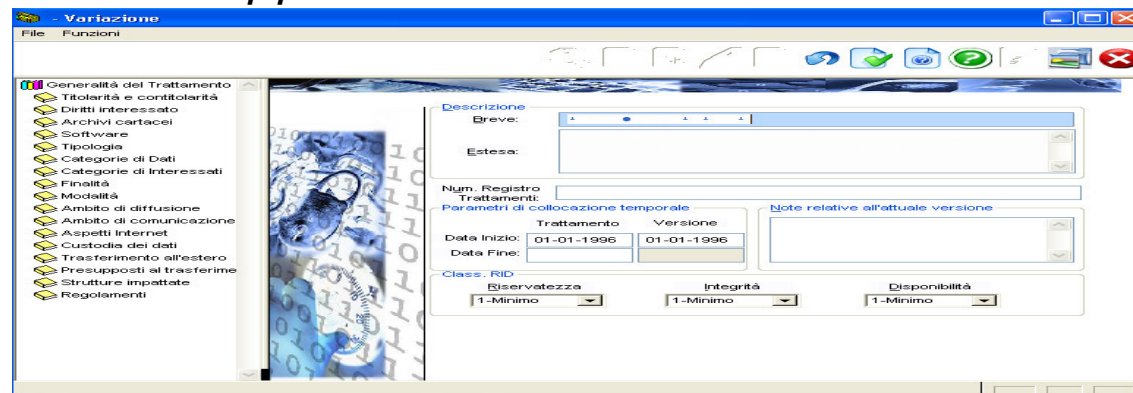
- Variazione

File Funzioni

Generalità del Trattamento
Titolarità e contitolarità
Diritti interessato
Archivi cartacei
Software
Tipologia
Categorie di Dati
Categorie di Interessati
Finalità
Modalità
Ambito di diffusione
Ambito di comunicazione
Aspetti Internet
Custodia dei dati
Trasferimento all'estero
Presupposti al trasferime
Strutture impattate
Regolamenti

Descrizione
Breve:
Estesa:

Num. Registro Trattamenti:

Parametri di collocazione temporale
| | Trattamento | Versione |
|---|---|---|
| Data Inizio: | 01-01-1996 | 01-01-1996 |
| Data Fine: | | |

Note relative all'attuale versione

Class. RID
Riservatezza
1-Minimo
Integrità
1-Minimo
Disponibilità
1-Minimo